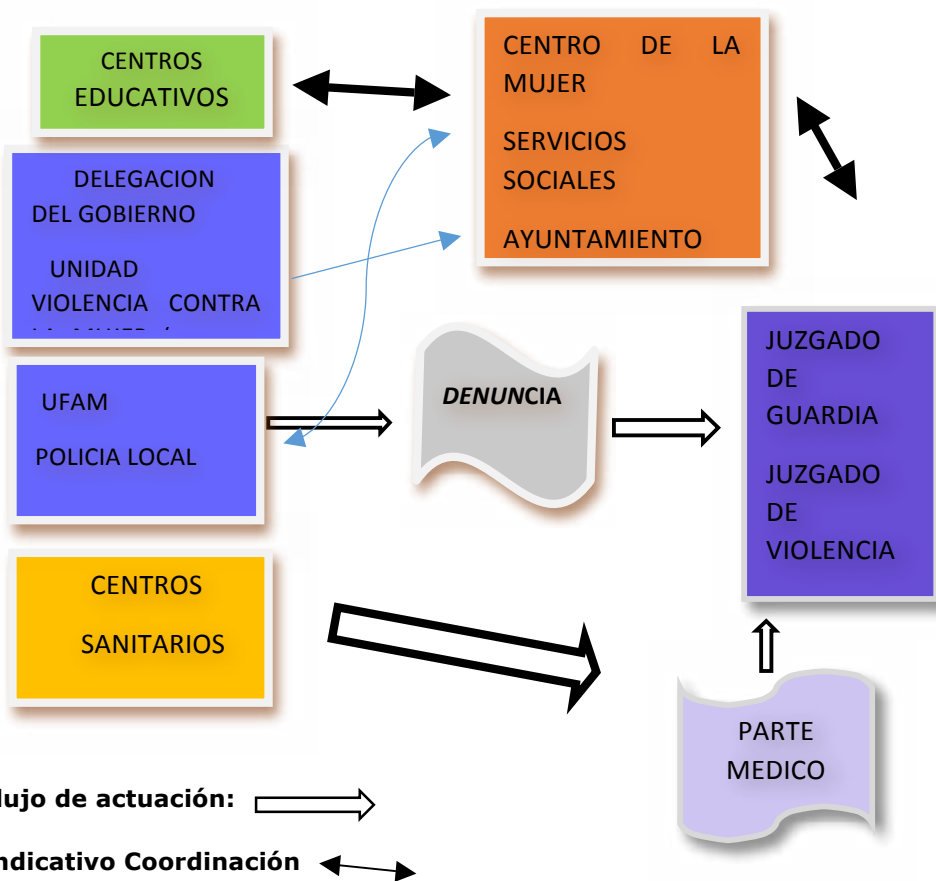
CENTROS EDUCATIVOS

CENTRO DE LA MUJER

SERVICIOS SOCIALES

AYUNTAMIENTO

DELEGACION DEL GOBIERNO

UNIDAD VIOLENCIA CONTRA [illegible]

UFAM

POLICIA LOCAL

DENUNCIA

JUZGADO DE GUARDIA

JUZGADO DE VIOLENCIA

CENTROS

SANITARIOS

PARTE MEDICO

lujo de actuación:

ndicativo Coordinación